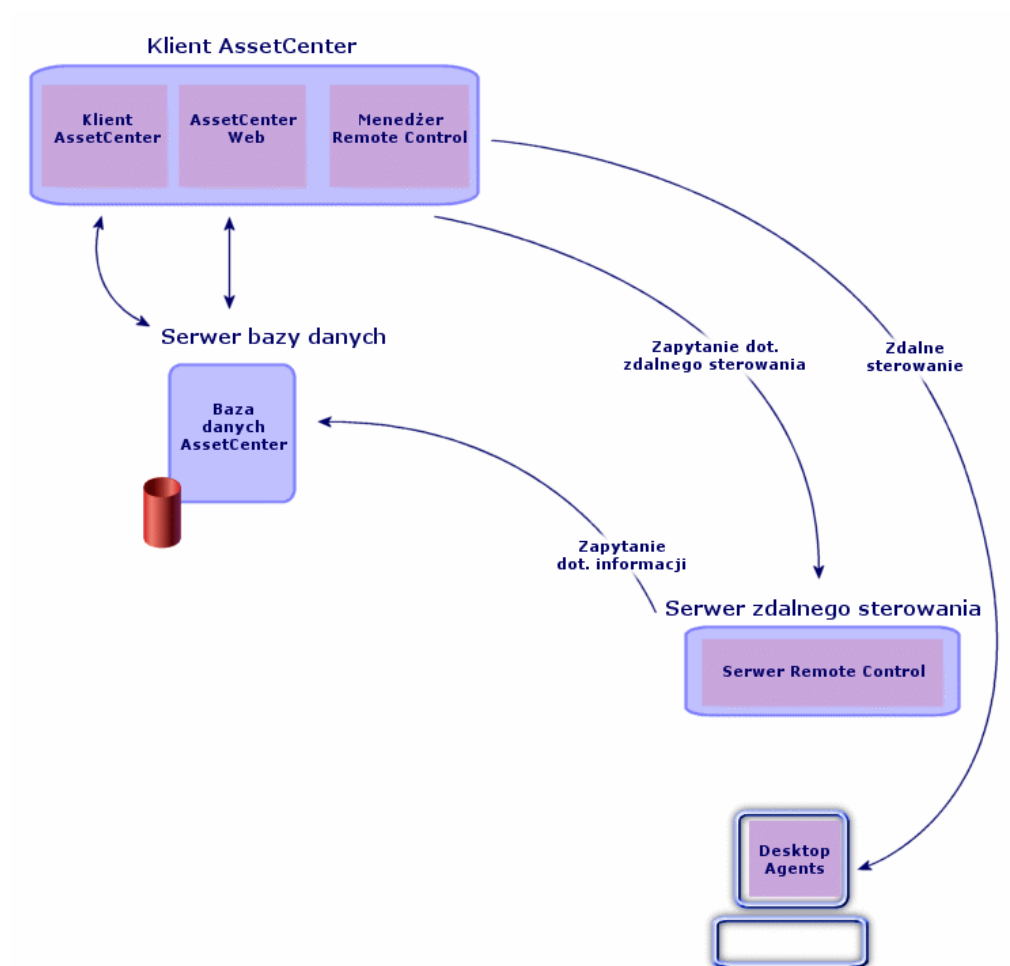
Klient AssetCenter

Klient AssetCenter

AssetCenter Web

Menedżer Remote Control

Serwer bazy danych

Baza danych AssetCenter

Zapytanie dot. zdalnego sterowania

Zdalne sterowanie

Zapytanie dot. informacji

Serwer zdalnego sterowania

Serwer Remote Control

Desktop Agents